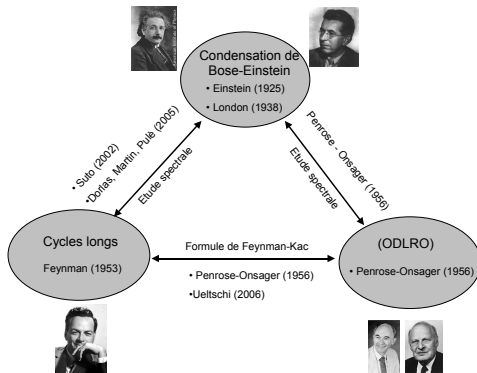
Condensation de Bose-Einstein
• Einstein (1925)
• London (1938)

• Suto (2002)
•Dorlas, Martin, Pulé (2005)

Etude spectrale

Penrose - Onsager (1956)

Etude spectrale

Cycles longs
Feynman (1953)

Formule de Feynman-Kac

• Penrose-Onsager (1956)
•Ueltschi (2006)

(ODLRO)
• Penrose-Onsager (1956)